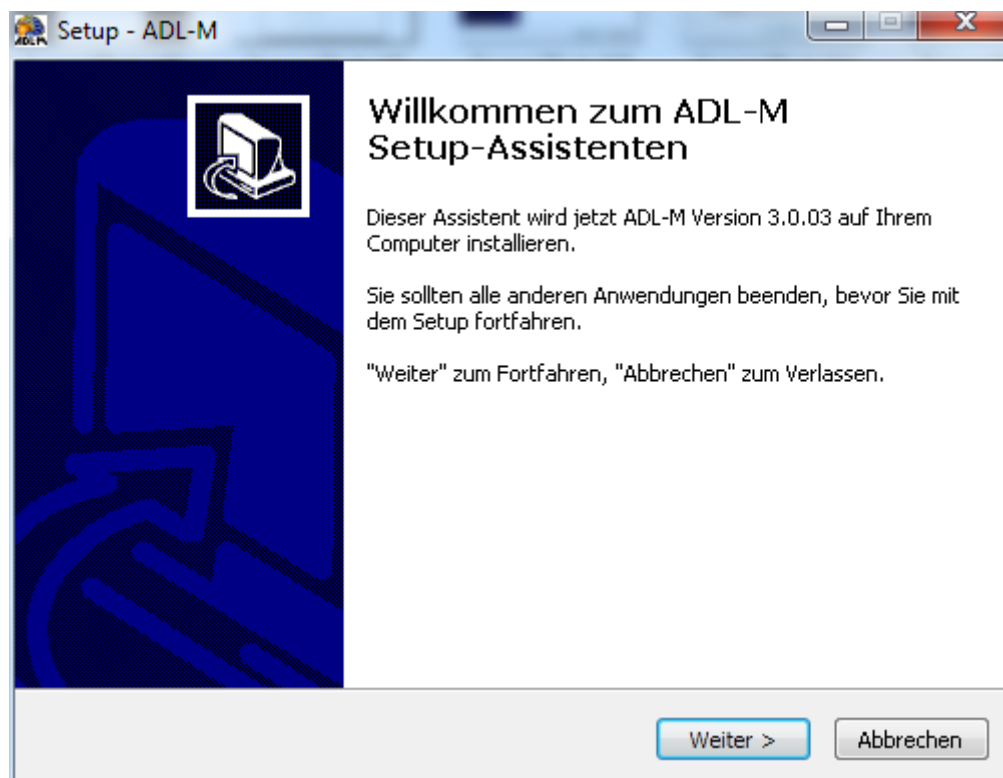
Setup - ADL-M

Willkommen zum ADL-M Setup-Assistenten

Dieser Assistent wird jetzt ADL-M Version 3.0.03 auf Ihrem Computer installieren.

Sie sollten alle anderen Anwendungen beenden, bevor Sie mit dem Setup fortfahren.

"Weiter" zum Fortfahren, "Abbrechen" zum Verlassen.

Weiter >

Abbrechen